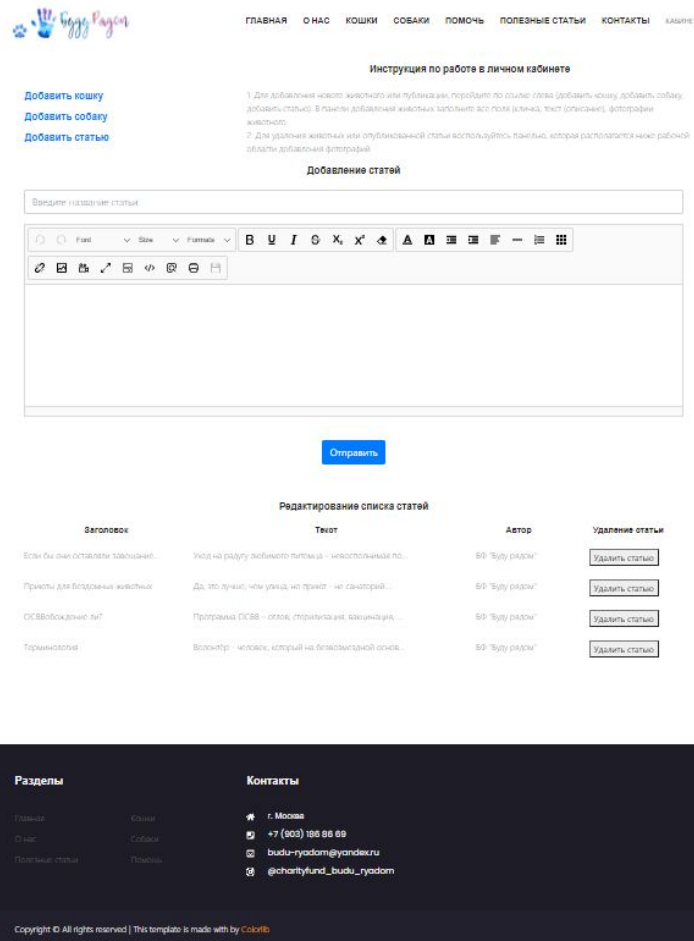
Буду Рядом

ГЛАВНАЯ О НАС КОШКИ СОБАКИ ПОМОЧЬ ПОЛЕЗНЫЕ СТАТЬИ КОНТАКТЫ КАБИНЕ

Инструкция по работе в личном кабинете

Добавить кошку
Добавить собаку
Добавить статью

1. Для добавления нового животного или публикации, перейдите по ссылке слева (добавить кошку, добавить собаку, добавить статью). В панели добавления животных заполните все поля (кличка, текст (описание), фотографии животного.
2. Для удаления животных или опубликованной статьи воспользуйтесь панелью, которая располагается ниже рабочей области добавления фотографий.

Добавление статей

Введите название статьи

Font Size Format B U I S $X_2$ $X^2$

Отправить

Редактирование списка статей

| Заголовок | Текст | Автор | Удаление статьи |
|---|---|---|---|
| Если бы они оставляли завещание... | Уход на радугу любимого питомца – невосполнимая по... | БФ "Буду рядом" | Удалить статью |
| Приюты для бездомных животных | Да, это лучше, чем улица, но приют - не санаторий... | БФ "Буду рядом" | Удалить статью |
| ОСВВобождение-ли? | Программа ОСВВ – отлов, стерилизация, вакцинация, ... | БФ "Буду рядом" | Удалить статью |
| Терминология | Волонтёр – человек, который на безвозмездной основ... | БФ "Буду рядом" | Удалить статью |

Разделы

Главная Кошки
О нас Собаки
Полезные статьи Помочь

Контакты

г. Москва
+7 (903) 186 86 69
budu-ryadom@yandex.ru
@charityfund_budu_ryadom

Copyright © All rights reserved | This template is made with by Colorlib